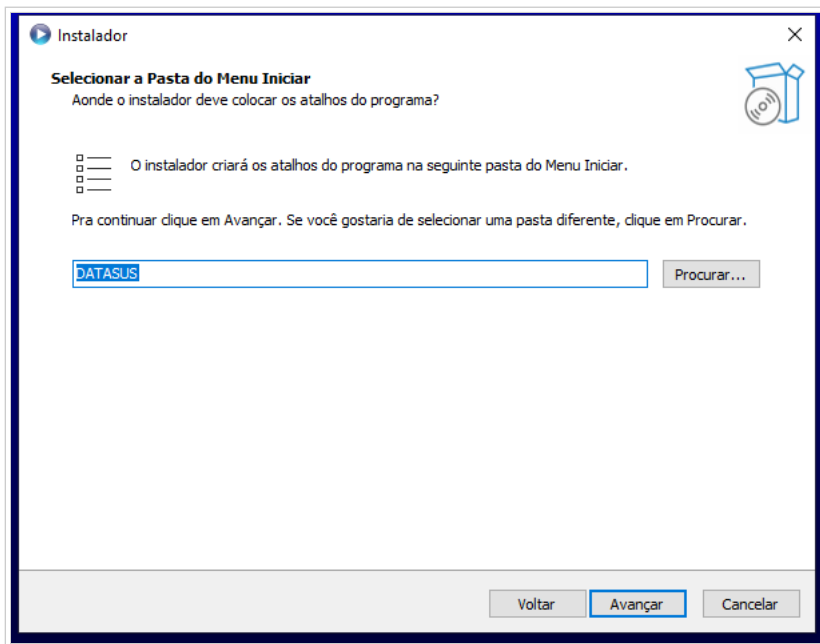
Instalador

Selecionar a Pasta do Menu Iniciar
Aonde o instalador deve colocar os atalhos do programa?

O instalador criará os atalhos do programa na seguinte pasta do Menu Iniciar.

Pra continuar clique em Avançar. Se você gostaria de selecionar uma pasta diferente, clique em Procurar.

DATASUS

Procurar...

Voltar
Avançar
Cancelar